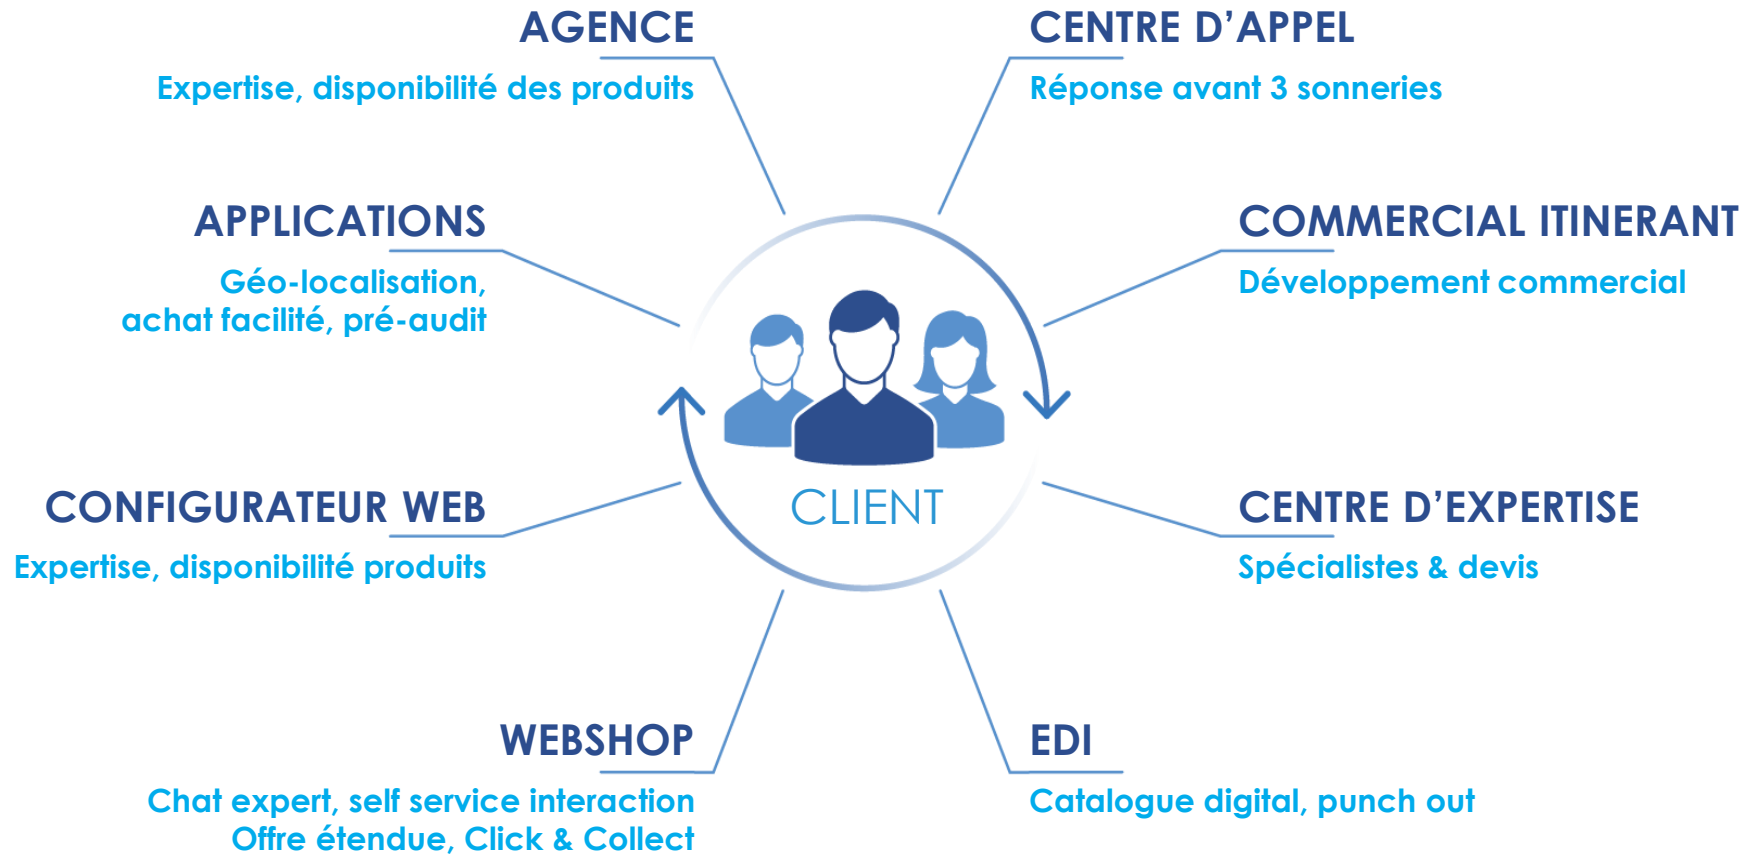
AGENCE
Expertise, disponibilité des produits

CENTRE D'APPEL
Réponse avant 3 sonneries

APPLICATIONS
Géo-localisation, achat facilité, pré-audit

COMMERCIAL ITINERANT
Développement commercial

CLIENT

CONFIGURATEUR WEB
Expertise, disponibilité produits

CENTRE D'EXPERTISE
Spécialistes & devis

WEBSHOP
Chat expert, self service interaction
Offre étendue, Click & Collect

EDI
Catalogue digital, punch out